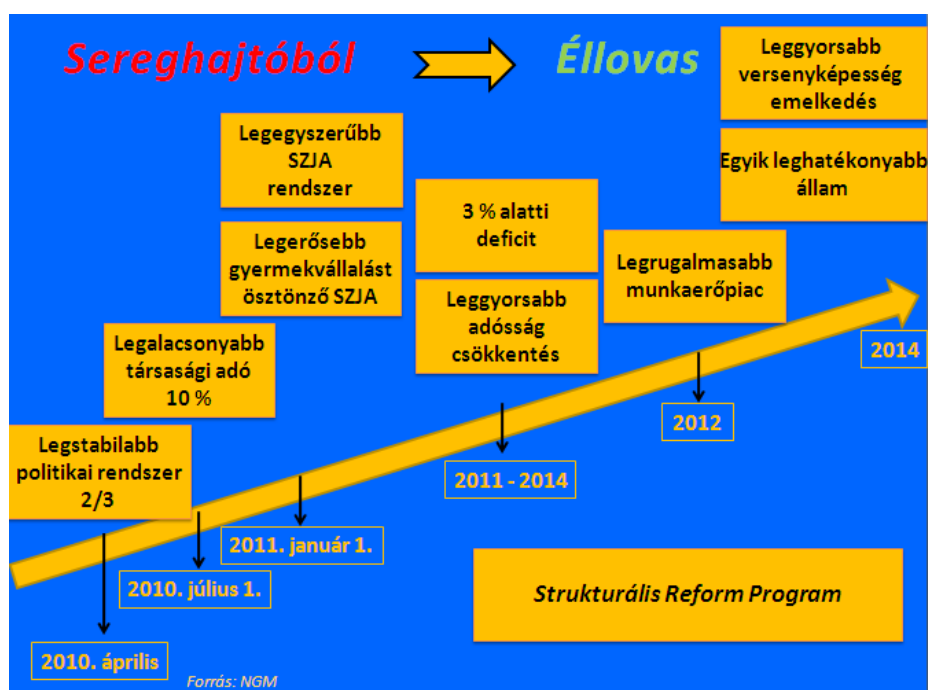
Sereghajtóból

Éllovas

Leggyorsabb versenyképesség emelkedés

Egyik leghatékonyabb állam

Legegyszerűbb SZJA rendszer

Legerősebb gyermekvállalást ösztönző SZJA

3 % alatti deficit

Leggyorsabb adósság csökkentés

Legrugalmasabb munkaerőpiac

Legalacsonyabb társasági adó 10 %

Legstabilabb politikai rendszer 2/3

2014

2012

2011 - 2014

2011. január 1.

2010. július 1.

2010. április

Strukturális Reform Program

Forrás: NGM